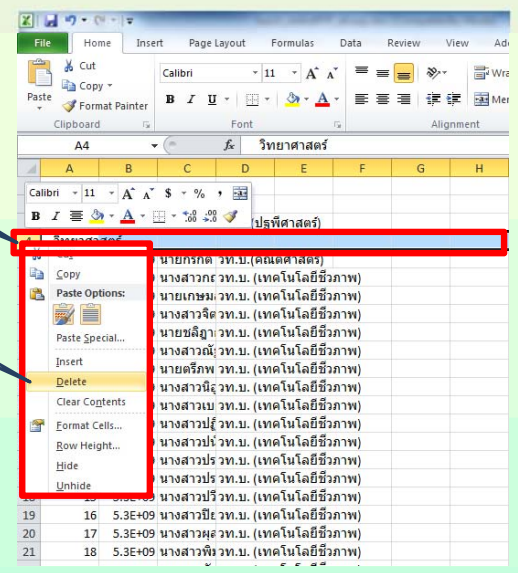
File Home Insert Page Layout Formulas Data Review View Ad

Cut
Copy
Paste
Format Painter
Clipboard

Calibri 11 A A
B I U A
Font

Wra
Mer
Alignment

A4 fx วิทยาศาสตร์

A B C D E F G H

Calibri 11 A A $ % ,
B I A .00 .00

ปฐพีศาสตร์)

วิทยาศาสตร์

Cut
Copy
Paste Options:
Paste Special...
Insert
Delete
Clear Contents
Format Cells...
Row Height...
Hide
Unhide

นายกรกต วท.บ.(คณิตศาสตร์)
นางสาวกช วท.บ. (เทคโนโลยีชีวภาพ)
นายเกษม วท.บ. (เทคโนโลยีชีวภาพ)
นางสาวจิต วท.บ. (เทคโนโลยีชีวภาพ)
นายชลิฎา วท.บ. (เทคโนโลยีชีวภาพ)
นางสาวณั วท.บ. (เทคโนโลยีชีวภาพ)
นายตรีภพ วท.บ. (เทคโนโลยีชีวภาพ)
นางสาวนิ วท.บ. (เทคโนโลยีชีวภาพ)
นางสาวเบ วท.บ. (เทคโนโลยีชีวภาพ)
นางสาวปฏิ วท.บ. (เทคโนโลยีชีวภาพ)
นางสาวปน วท.บ. (เทคโนโลยีชีวภาพ)
นางสาวปร วท.บ. (เทคโนโลยีชีวภาพ)
นางสาวปร วท.บ. (เทคโนโลยีชีวภาพ)
5.3E+09 นางสาวปรี วท.บ. (เทคโนโลยีชีวภาพ)
19 16 5.3E+09 นางสาวปิย วท.บ. (เทคโนโลยีชีวภาพ)
20 17 5.3E+09 นางสาวผุ วท.บ. (เทคโนโลยีชีวภาพ)
21 18 5.3E+09 นางสาวพิ วท.บ. (เทคโนโลยีชีวภาพ)